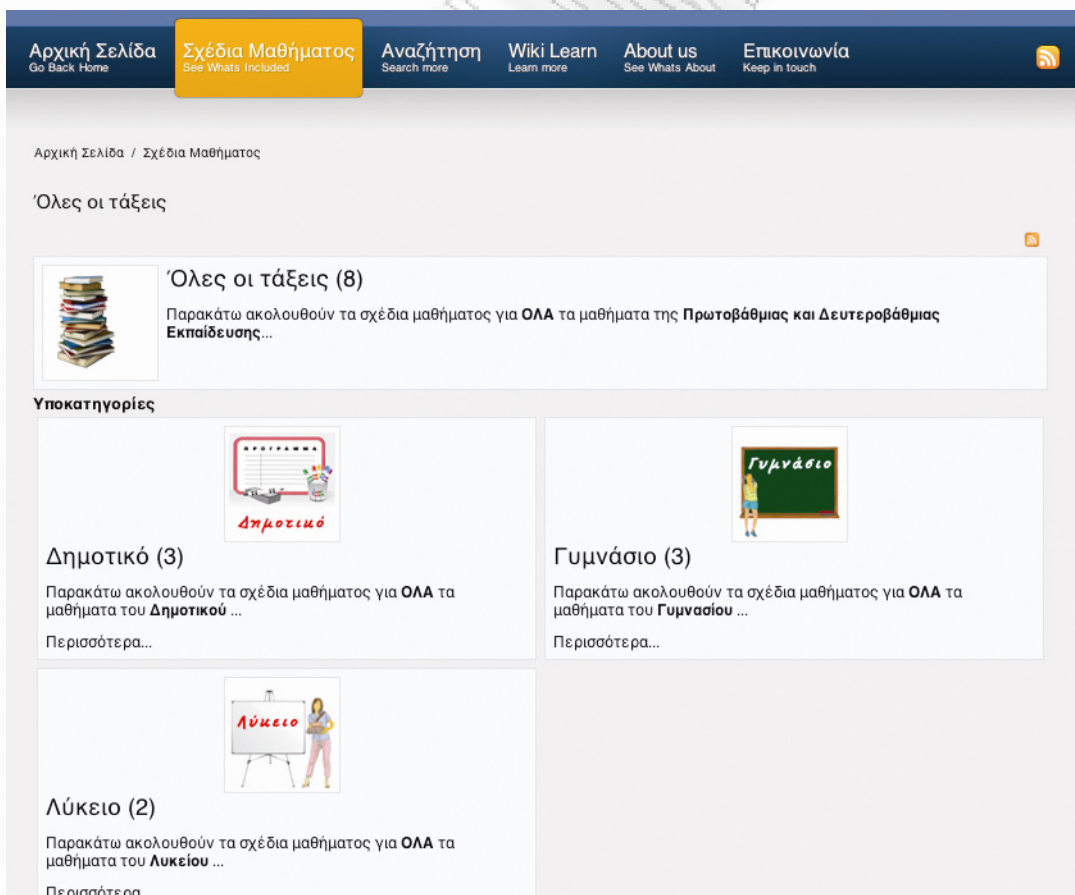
Αρχική Σελίδα
Go Back Home

Σχέδια Μαθήματος
See Whats Included

Αναζήτηση
Search more

Wiki Learn
Learn more

About us
See Whats About

Επικοινωνία
Keep in touch

Αρχική Σελίδα / Σχέδια Μαθήματος

Όλες οι τάξεις

Όλες οι τάξεις (8)

Παρακάτω ακολουθούν τα σχέδια μαθήματος για **ΟΛΑ** τα μαθήματα της **Πρωτοβάθμιας και Δευτεροβάθμιας Εκπαίδευσης**...

**Υποκατηγορίες**

ΠΡΟΓΡΑΜΜΑ
Δημοτικό

Δημοτικό (3)

Παρακάτω ακολουθούν τα σχέδια μαθήματος για **ΟΛΑ** τα μαθήματα του **Δημοτικού** ...

Περισσότερα...

Γυμνάσιο

Γυμνάσιο (3)

Παρακάτω ακολουθούν τα σχέδια μαθήματος για **ΟΛΑ** τα μαθήματα του **Γυμνασίου** ...

Περισσότερα...

Λύκειο

Λύκειο (2)

Παρακάτω ακολουθούν τα σχέδια μαθήματος για **ΟΛΑ** τα μαθήματα του **Λυκείου** ...

Περισσότερα...